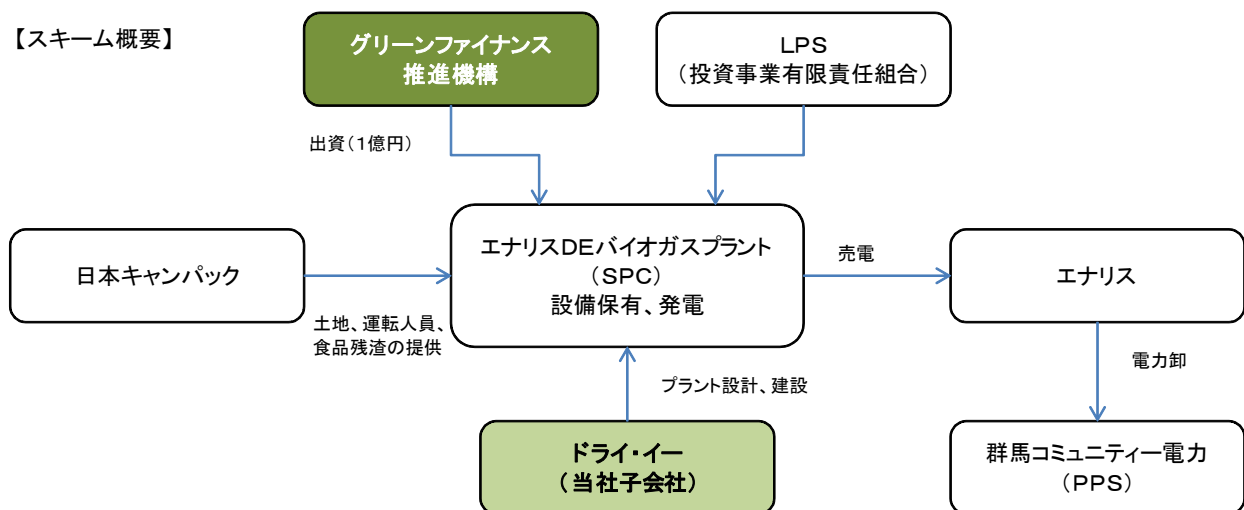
【スキーム概要】

グリーンファイナンス推進機構

LPS
（投資事業有限責任組合）

出資（1億円）

日本キャンパック

エナリスDEバイオガスプラント
（SPC）
設備保有、発電

売電

エナリス

土地、運転人員、食品残渣の提供

プラント設計、建設

電力卸

ドライ・イー
（当社子会社）

群馬コミュニティー電力
（PPS）